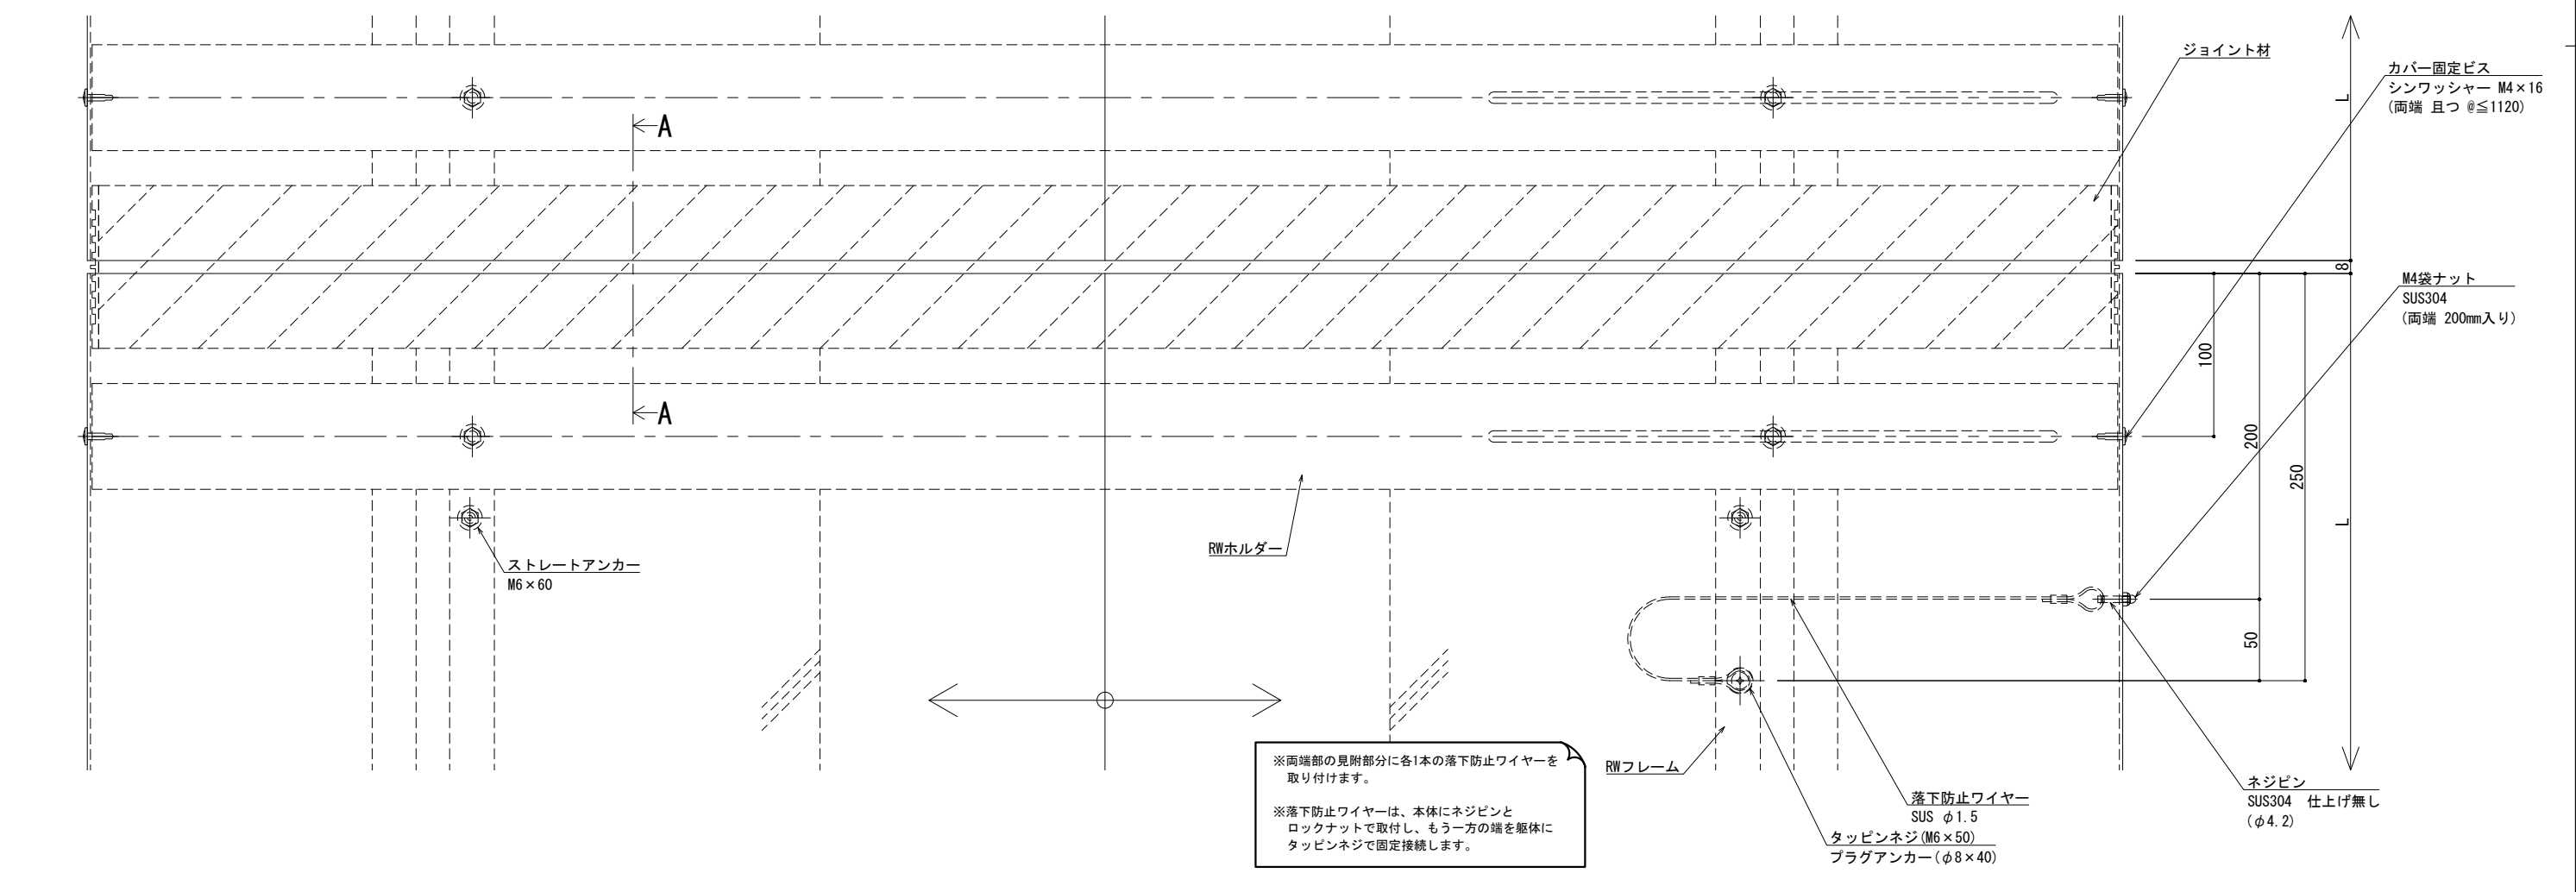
ジョイント材

カバー固定ビス
シンワッシャー M4×16
(両端 且つ @≦1120)

A

A

L

8

M4袋ナット
SUS304
(両端 200mm入り)

100

200

250

L

50

ストレートアンカー
M6×60

RWホルダー

RWフレーム

※両端部の見附部分に各1本の落下防止ワイヤーを取り付けます。

※落下防止ワイヤーは、本体にネジピンとロックナットで取付し、もう一方の端を躯体にタッピンネジで固定接続します。

落下防止ワイヤー
SUS $\phi$1.5

タッピンネジ(M6×50)
プラグアンカー($\phi$8×40)

ネジピン
SUS304 仕上げ無し
($\phi$4.2)